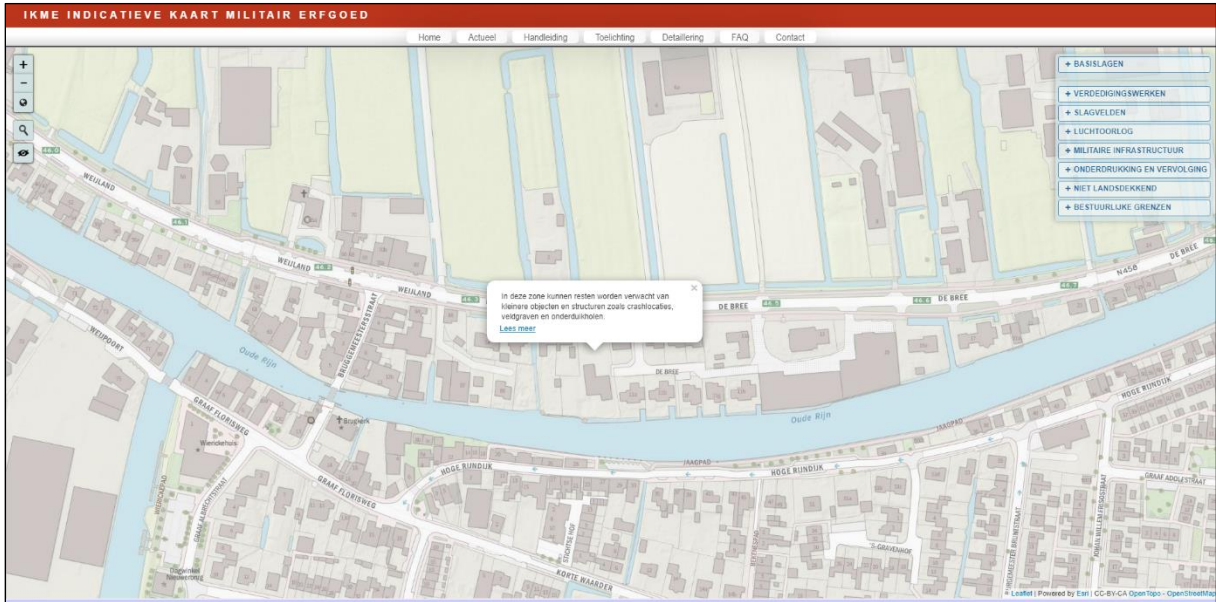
IKME INDICATIEVE KAART MILITAIR ERFGOED

Home Actueel Handleiding Toelichting Detaillering FAQ Contact

+
−

+ BASISLAGEN

+ VERDEDIGINGSWERKEN
+ SLAGVELDEN
+ LUCHTOORLOG
+ MILITAIRE INFRASTRUCTUUR
+ ONDERDRUKKING EN VERVOLGING
+ NIET LANDSDEKKEND
+ BESTUURLIJKE GRENZEN

×
In deze zone kunnen resten worden verwacht van kleinere objecten en structuren zoals crashlocaties, veldgraven en onderduikholen.
Lees meer

46.0
WEILAND
46.1
WEILAND
46.2
WEILAND
46.3
DE BREE
46.5
46.6
DE BREE
46.7
N456
DE BREE
WEIPOORT
BRUGGEMEESTERSSTRAAT
Oude Rijn
DE BREE
Oude Rijn
HOGE RIJNDIJK
GRAAF FLORISWEG
Bruglerk
Wierickehuis
JAAGPAD
HOGE RIJNDIJK
JAAGPAD
HOGE RIJNDIJK
GRAAF ADOLFSTRAAT
GRAAF FLORISWEG
WEIDECAMP
GRAAF ALBRECHTSTRAAT
STICHTSE HOF
BEEMSTERSTRAAT
'S-GRAVENHOEK
BURGEMEESTER BRUINSTRAAT
JOHAN WILLEM FRISOSTRAAT
KORTE WAARDER
Leaflet | Powered by Esri | CC-BY-CA OpenTopo - OpenStreetMap